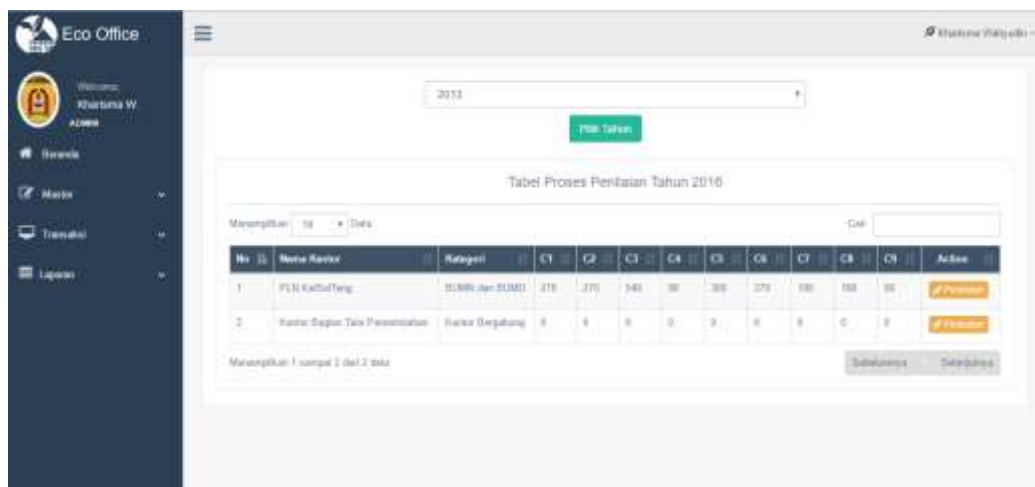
Eco Office

Welcome,
Khartuma W
ADMIN

Beranda

Master

Transaksi

Laporan

Khartuma Wahyudin

2013

Pilih Tahun

Tabel Proses Penilaian Tahun 2016

Menampilkan 10 Data

Cari

| No | Nama Kantor | Kategori | C1 | C2 | C3 | C4 | C5 | C6 | C7 | C8 | C9 | Action |
|---|---|---|---|---|---|---|---|---|---|---|---|---|
| 1 | PLN KalSulTeng | BUMN dan BUMD | 270 | 270 | 140 | 90 | 300 | 270 | 180 | 180 | 90 | Penilaian |
| 2 | Kantor Bagian Tata Pemerintahan | Kantor Bergabung | 0 | 0 | 0 | 0 | 0 | 0 | 0 | 0 | 0 | Penilaian |

Menampilkan 1 sampai 2 dari 2 data

Sebelumnya 1 Selanjutnya